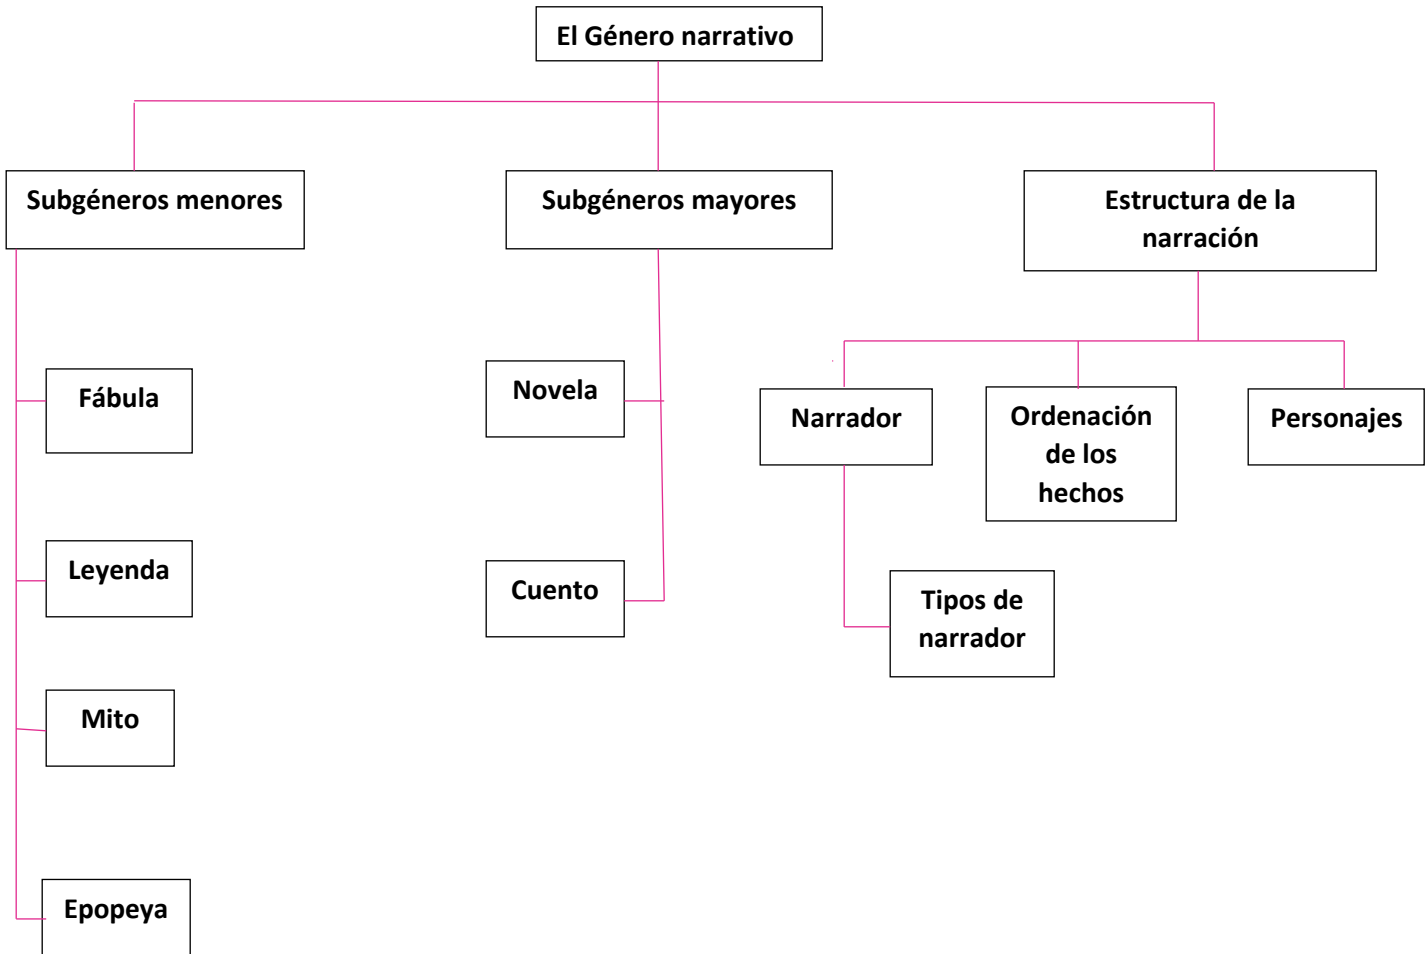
El Género narrativo

Subgéneros menores

Subgéneros mayores

Estructura de la narración

Fábula

Leyenda

Mito

Epopeya

Novela

Cuento

Narrador

Ordenación de los hechos

Personajes

Tipos de narrador